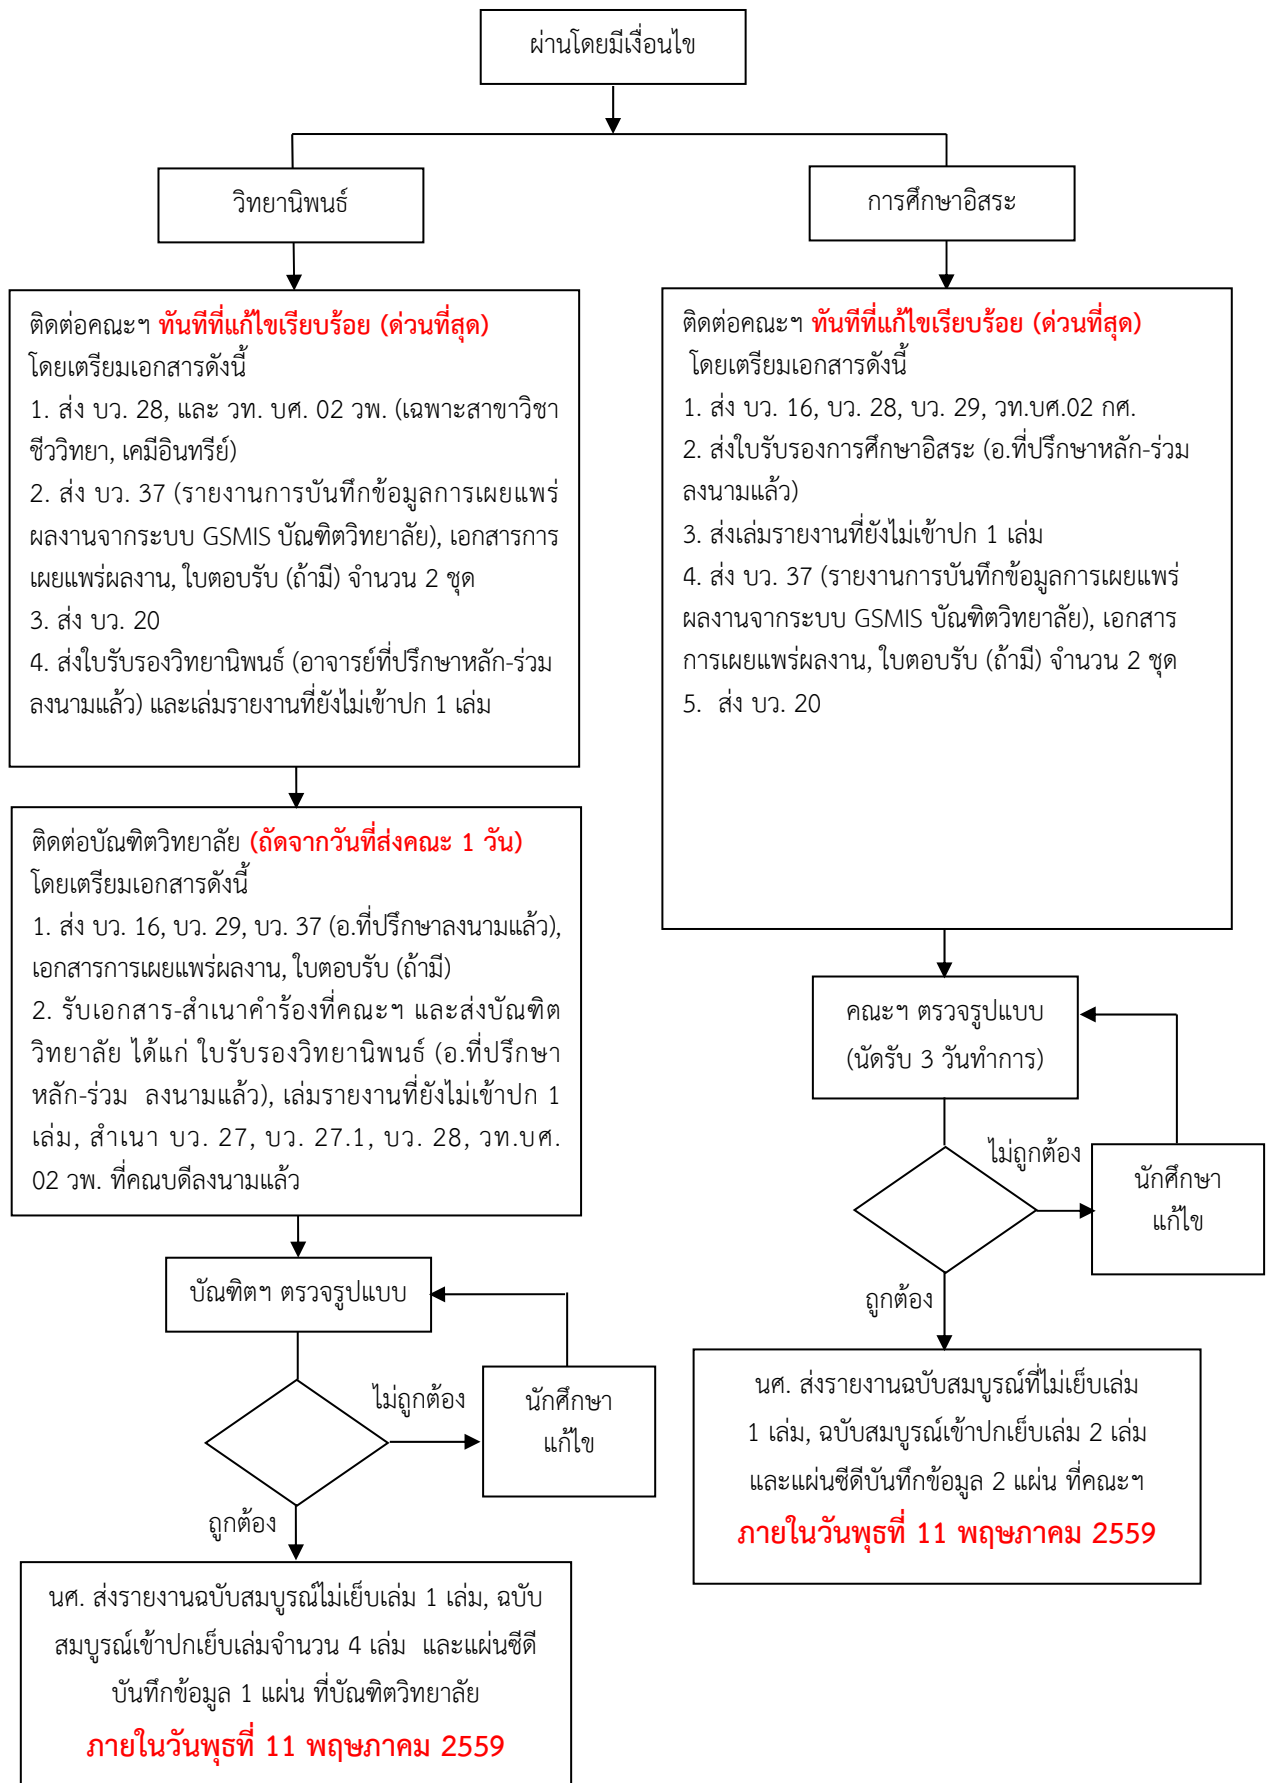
ผ่านโดยมีเงื่อนไข

วิทยานิพนธ์

การศึกษาอิสระ

ติดต่อคณะฯ ทันทีที่แก้ไขเรียบร้อย (ด่วนที่สุด) โดยเตรียมเอกสารดังนี้
1. ส่ง บว. 28, และ วท. บศ. 02 วพ. (เฉพาะสาขาวิชาชีววิทยา, เคมีอินทรีย์)
2. ส่ง บว. 37 (รายงานการบันทึกข้อมูลการเผยแพร่ผลงานจากระบบ GSMIS บัณฑิตวิทยาลัย), เอกสารการเผยแพร่ผลงาน, ใบตอบรับ (ถ้ามี) จำนวน 2 ชุด
3. ส่ง บว. 20
4. ส่งใบรับรองวิทยานิพนธ์ (อาจารย์ที่ปรึกษาหลัก-ร่วม ลงนามแล้ว) และเล่มรายงานที่ยังไม่เข้าปก 1 เล่ม

ติดต่อคณะฯ ทันทีที่แก้ไขเรียบร้อย (ด่วนที่สุด) โดยเตรียมเอกสารดังนี้
1. ส่ง บว. 16, บว. 28, บว. 29, วท.บศ.02 กศ.
2. ส่งใบรับรองการศึกษาอิสระ (อ.ที่ปรึกษาหลัก-ร่วม ลงนามแล้ว)
3. ส่งเล่มรายงานที่ยังไม่เข้าปก 1 เล่ม
4. ส่ง บว. 37 (รายงานการบันทึกข้อมูลการเผยแพร่ผลงานจากระบบ GSMIS บัณฑิตวิทยาลัย), เอกสารการเผยแพร่ผลงาน, ใบตอบรับ (ถ้ามี) จำนวน 2 ชุด
5. ส่ง บว. 20

ติดต่อบัณฑิตวิทยาลัย (ถัดจากวันที่ส่งคณะ 1 วัน) โดยเตรียมเอกสารดังนี้
1. ส่ง บว. 16, บว. 29, บว. 37 (อ.ที่ปรึกษาลงนามแล้ว), เอกสารการเผยแพร่ผลงาน, ใบตอบรับ (ถ้ามี)
2. รับเอกสาร-สำเนาคำร้องที่คณะฯ และส่งบัณฑิตวิทยาลัย ได้แก่ ใบรับรองวิทยานิพนธ์ (อ.ที่ปรึกษาหลัก-ร่วม ลงนามแล้ว), เล่มรายงานที่ยังไม่เข้าปก 1 เล่ม, สำเนา บว. 27, บว. 27.1, บว. 28, วท.บศ. 02 วพ. ที่คณบดีลงนามแล้ว

คณะฯ ตรวจรูปแบบ (นัดรับ 3 วันทำการ)

ไม่ถูกต้อง

นักศึกษาแก้ไข

ถูกต้อง

บัณฑิตฯ ตรวจรูปแบบ

ไม่ถูกต้อง

นักศึกษาแก้ไข

ถูกต้อง

นศ. ส่งรายงานฉบับสมบูรณ์ที่ไม่เย็บเล่ม 1 เล่ม, ฉบับสมบูรณ์เข้าปกเย็บเล่ม 2 เล่ม และแผ่นซีดีบันทึกข้อมูล 2 แผ่น ที่คณะฯ
ภายในวันพุธที่ 11 พฤษภาคม 2559

นศ. ส่งรายงานฉบับสมบูรณ์ไม่เย็บเล่ม 1 เล่ม, ฉบับสมบูรณ์เข้าปกเย็บเล่มจำนวน 4 เล่ม และแผ่นซีดีบันทึกข้อมูล 1 แผ่น ที่บัณฑิตวิทยาลัย
ภายในวันพุธที่ 11 พฤษภาคม 2559